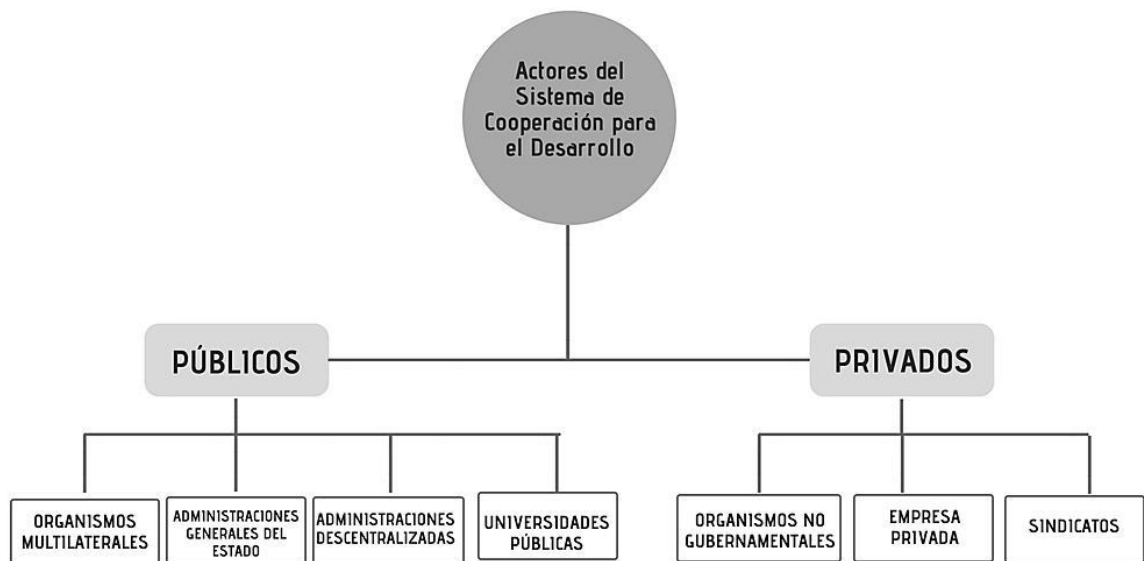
Actores del Sistema de Cooperación para el Desarrollo

PÚBLICOS

PRIVADOS

ORGANISMOS MULTILATERALES

ADMINISTRACIONES GENERALES DEL ESTADO

ADMINISTRACIONES DESCENTRALIZADAS

UNIVERSIDADES PÚBLICAS

ORGANISMOS NO GUBERNAMENTALES

EMPRESA PRIVADA

SINDICATOS